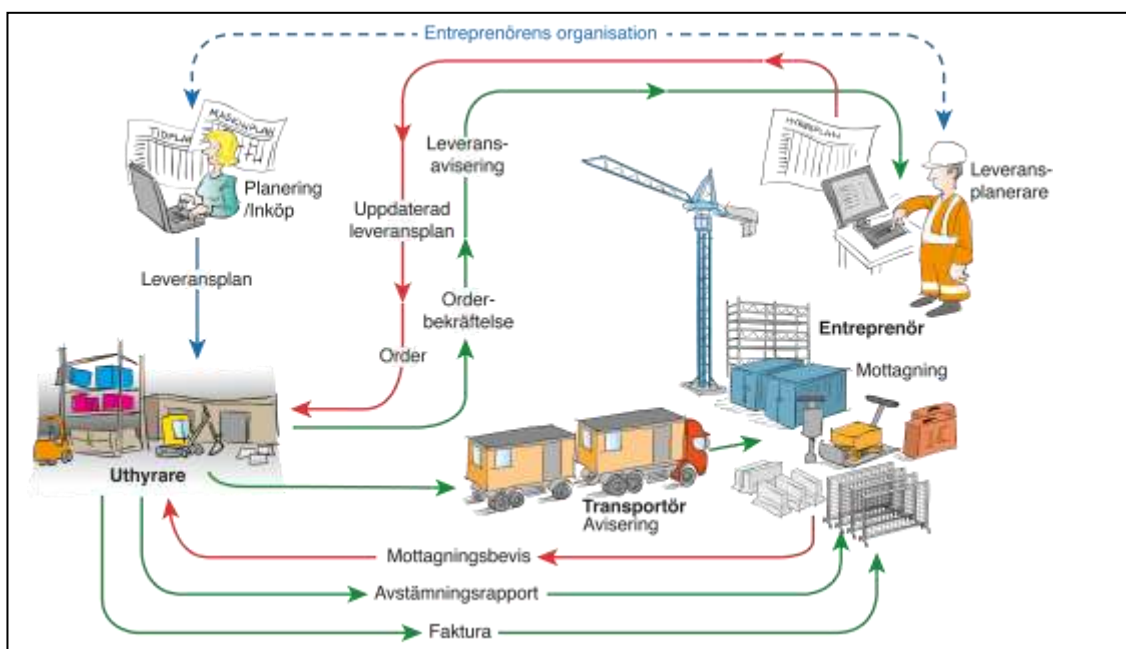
Entreprenörens organisation

TIDPLAN
MASKINPLAN

Planering /Inköp

Leveransplan

Leveransavisering

Uppdaterad leveransplan

Orderbekräftelse

Order

HYRESPLAN

Leveransplanerare

Entreprenör

Mottagning

Uthyrare

Transportör
Avisering

Mottagningsbevis

Avstämningsrapport

Faktura